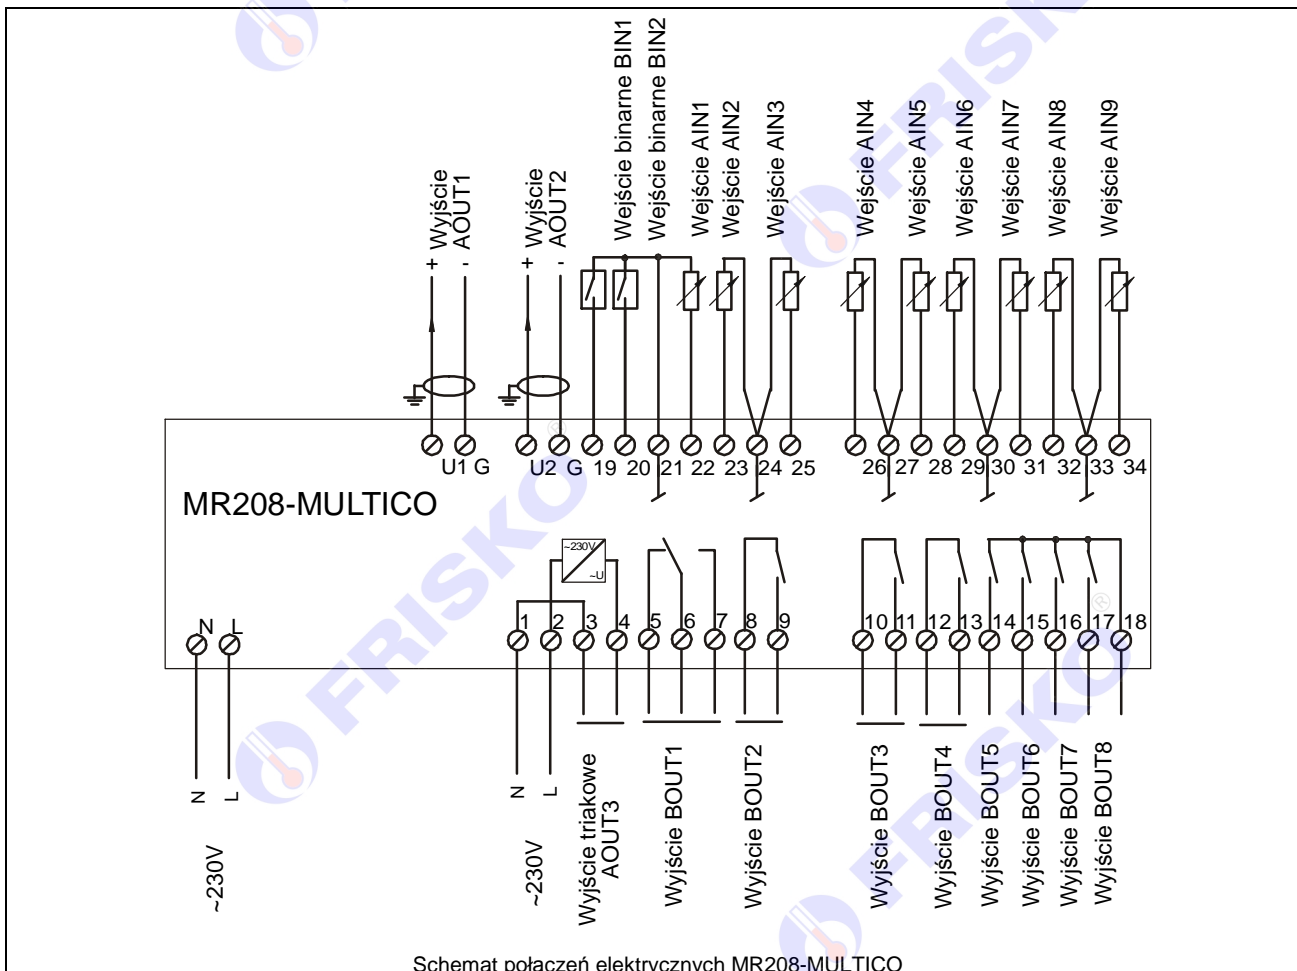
Wyjście AOUT1
+ -
Wyjście AOUT2
+ -
Wejście binarne BIN1
Wejście binarne BIN2
Wejście AIN1
Wejście AIN2
Wejście AIN3
Wejście AIN4
Wejście AIN5
Wejście AIN6
Wejście AIN7
Wejście AIN8
Wejście AIN9

U1 G U2 G 19 20 21 22 23 24 25 26 27 28 29 30 31 32 33 34

MR208-MULTICO

~230V
~U

N L
1 2 3 4 5 6 7 8 9 10 11 12 13 14 15 16 17 18

N L
~230V
N L
~230V
Wyjście triakowe AOUT3
Wyjście BOUT1
Wyjście BOUT2
Wyjście BOUT3
Wyjście BOUT4
Wyjście BOUT5
Wyjście BOUT6
Wyjście BOUT7
Wyjście BOUT8

FRISKO

Schemat połączeń elektrycznych MR208-MULTICO